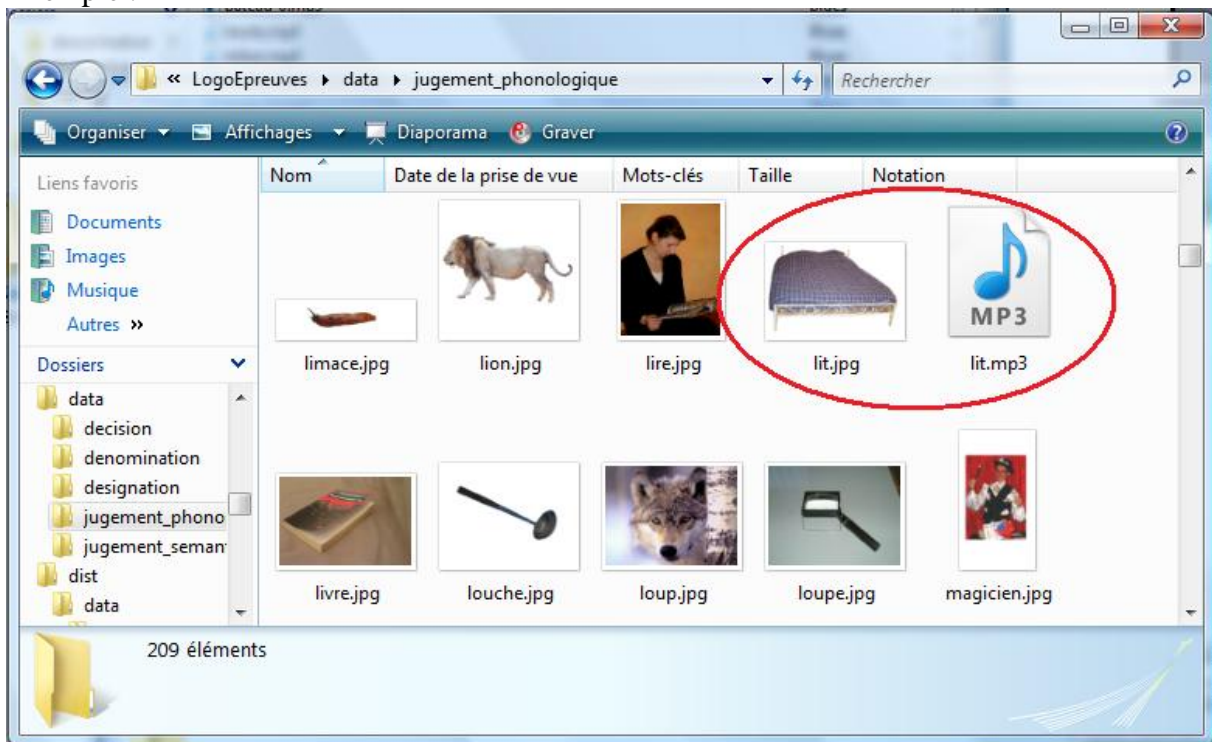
« LogoEpreuves ▸ data ▸ jugement_phonologique

Rechercher

Organiser ▾ Affichages ▾ Diaporama Graver

Liens favoris
Documents
Images
Musique
Autres »

Dossiers
data
decision
denomination
designation
jugement_phono
jugement_seman
dist
data

| Nom | Date de la prise de vue | Mots-clés | Taille | Notation |
|---|---|---|---|---|

limace.jpg
lion.jpg
lire.jpg
lit.jpg
MP3
lit.mp3
livre.jpg
louche.jpg
loup.jpg
loupe.jpg
magicien.jpg

209 éléments